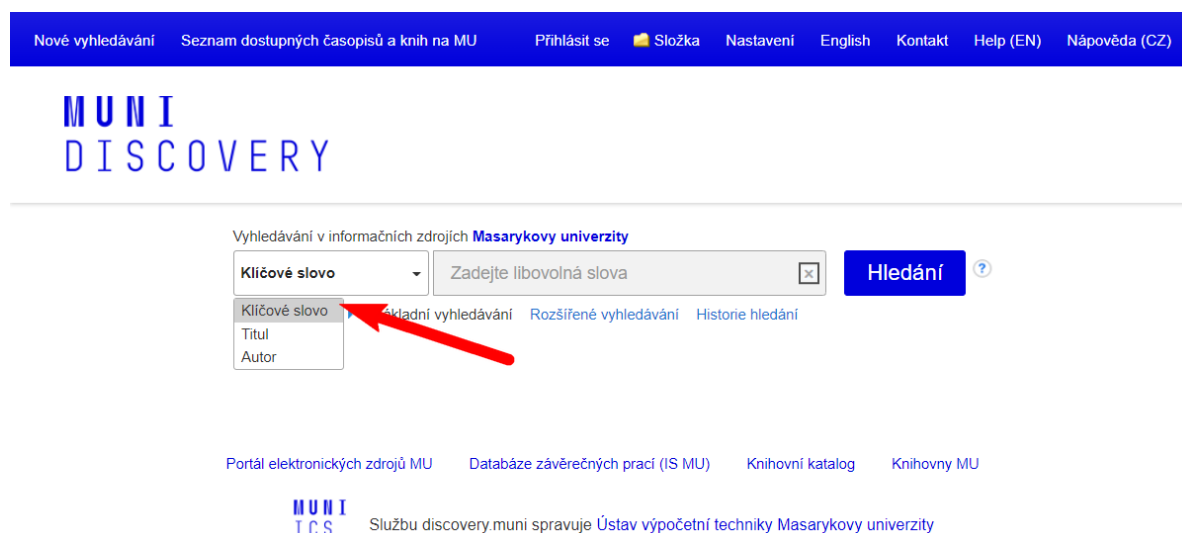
Nové vyhledávání Seznam dostupných časopisů a knih na MU Přihlásit se Složka Nastavení English Kontakt Help (EN) Nápověda (CZ)

MUNI
DISCOVERY

Vyhledávání v informačních zdrojích Masarykovy univerzity

Klíčové slovo

Zadejte libovolná slova

Hledání

?

Klíčové slovo
Titul
Autor

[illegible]ákladní vyhledávání Rozšířené vyhledávání Historie hledání

Portál elektronických zdrojů MU Databáze závěrečných prací (IS MU) Knihovní katalog Knihovny MU

MUNI
ICS

Službu discovery.muni spravuje Ústav výpočetní techniky Masarykovy univerzity